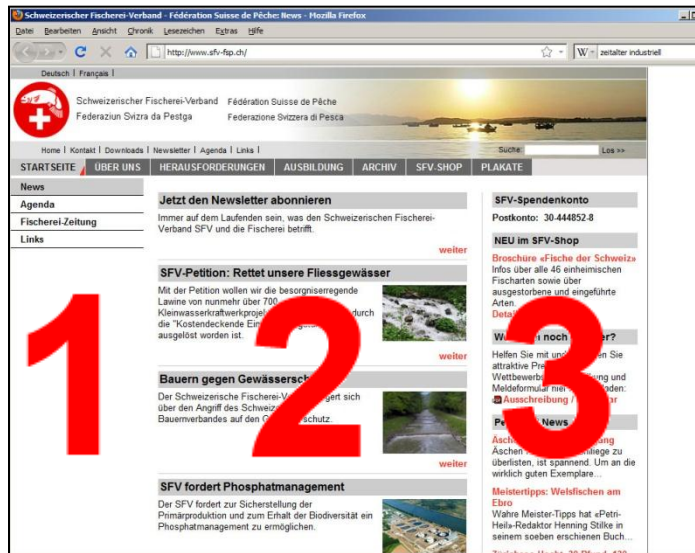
Schweizerischer Fischerei-Verband - Fédération Suisse de Pêche: News - Mozilla Firefox

Datei Bearbeiten Ansicht Chronik Lesezeichen Extras Hilfe

http://www.sfv-fsp.ch/

zeitalter industriell

Deutsch | Français |

Schweizerischer Fischerei-Verband Fédération Suisse de Pêche
Federaziun Svizra da Pestga Federazione Svizzera di Pesca

Home | Kontakt | Downloads | Newsletter | Agenda | Links |

Suche: Los >>

STARTSEITE ÜBER UNS HERAUSFORDERUNGEN AUSBILDUNG ARCHIV SFV-SHOP PLAKATE

News
Agenda
Fischerei-Zeitung
Links

1

Jetzt den Newsletter abonnieren

Immer auf dem Laufenden sein, was den Schweizerischen Fischerei-Verband SFV und die Fischerei betrifft.

weiter

SFV-Petition: Rettet unsere Fliessgewässer

Mit der Petition wollen wir die besorgniserregende Lawine von nunmehr über 700 Kleinwasserkraftwerkprojekt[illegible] durch die "Kostendeckende Ein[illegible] ausgelöst worden ist.

weiter

2

Bauern gegen Gewässersch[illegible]

Der Schweizerische Fischerei-V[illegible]gert sich über den Angriff des Schweiz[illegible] Bauernverbandes auf den G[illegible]schutz.

weiter

SFV fordert Phosphatmanagement

Der SFV fordert zur Sicherstellung der Primärproduktion und zum Erhalt der Biodiversität ein Phosphatmanagement zu ermöglichen.

SFV-Spendenkonto

Postkonto: 30-444852-8

NEU im SFV-Shop

Broschüre «Fische der Schweiz»
Infos über alle 46 einheimischen Fischarten sowie über ausgestorbene und eingeführte Arten.
Detai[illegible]

3

W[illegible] noch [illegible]er?

Helfen Sie mit un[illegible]en Sie attraktive Pre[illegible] Wettbewerb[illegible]ung und Meldeformular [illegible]den:
Ausschreibung / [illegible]

Pe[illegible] News

Äsch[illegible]
Äschen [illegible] iege zu überlisten, ist spannend. Um an die wirklich guten Exemplare...

Meistertipps: Welsfischen am Ebro
Wahre Meister-Tipps hat «Petri-Heil»-Redaktor Henning Stilke in seinem soeben erschienen Buch...

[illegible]